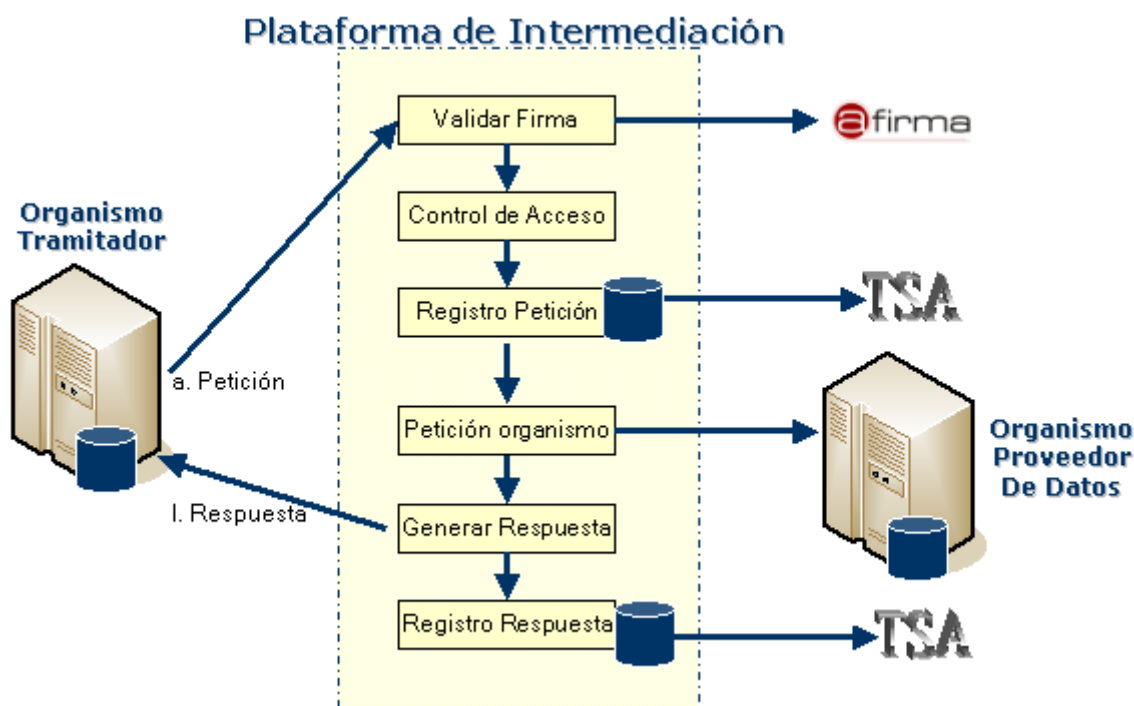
Plataforma de Intermediación

Organismo Tramitador

a. Petición

l. Respuesta

Validar Firma

Control de Acceso

Registro Petición

Petición organismo

Generar Respuesta

Registro Respuesta

@firma

TSA

Organismo Proveedor De Datos

TSA